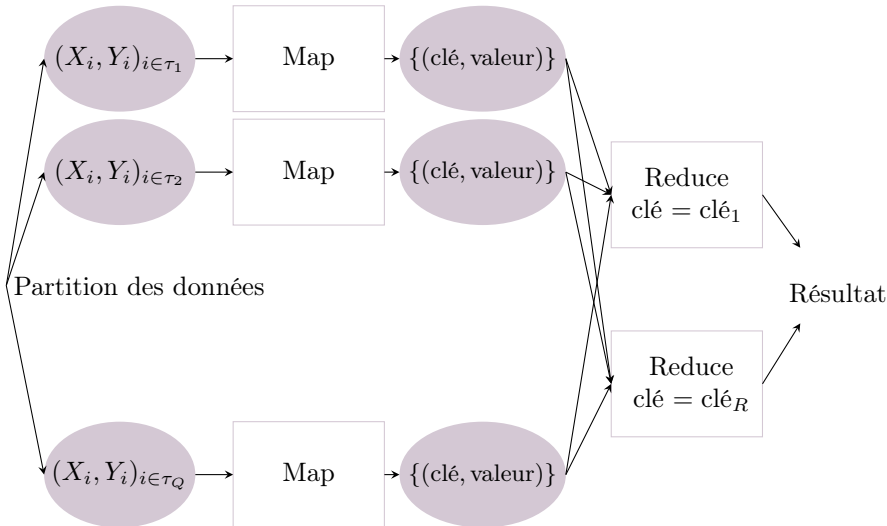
$(X_i, Y_i)_{i\in\tau_1}$

Map

$\{(\text{clé}, \text{valeur})\}$

$(X_i, Y_i)_{i\in\tau_2}$

Map

$\{(\text{clé}, \text{valeur})\}$

Reduce
$\text{clé} = \text{clé}_1$

Partition des données

Résultat

Reduce
$\text{clé} = \text{clé}_R$

$(X_i, Y_i)_{i\in\tau_Q}$

Map

$\{(\text{clé}, \text{valeur})\}$